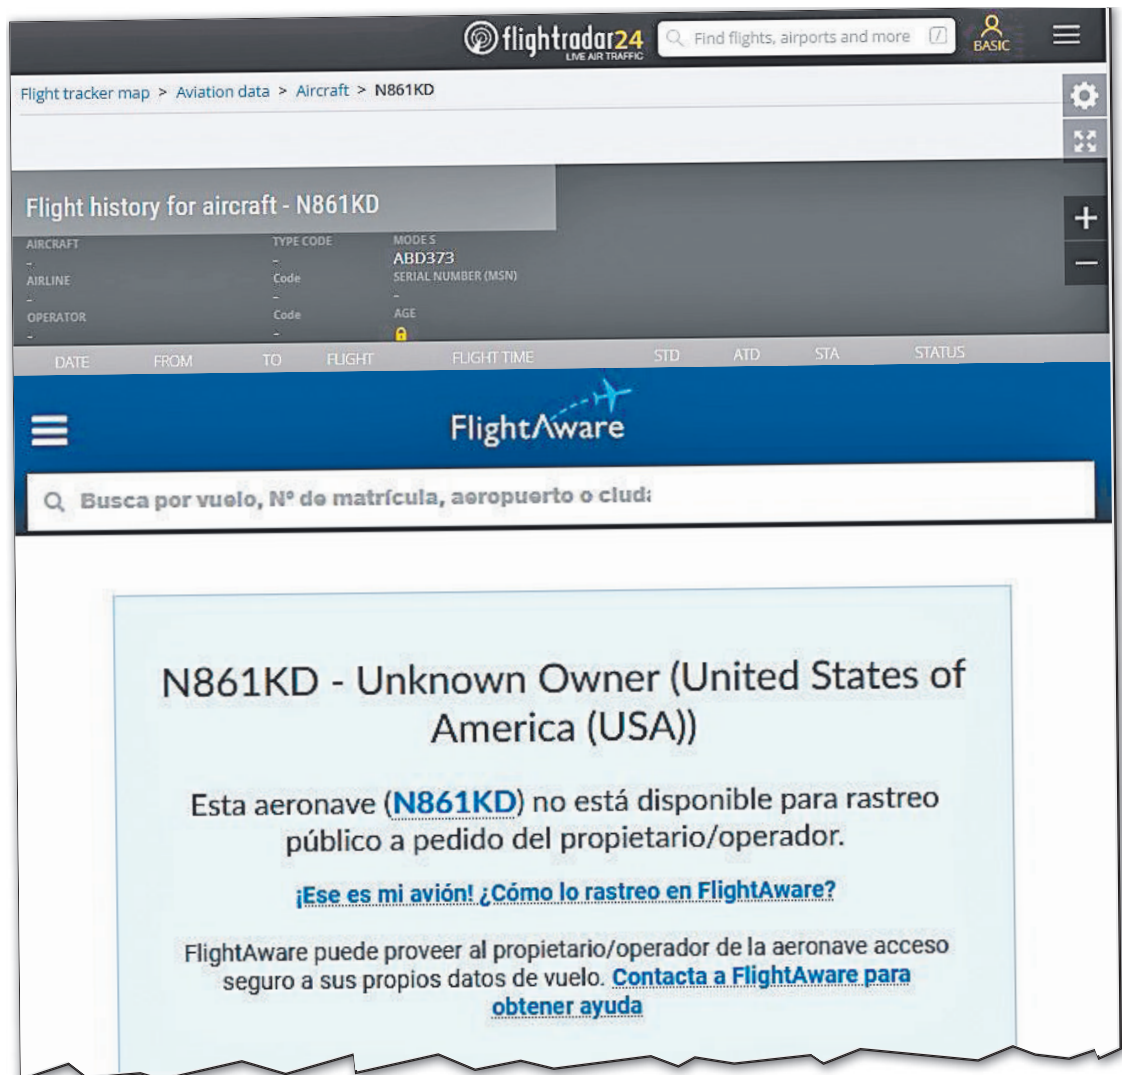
flightradar24
LIVE AIR TRAFFIC
Find flights, airports and more
BASIC

Flight tracker map > Aviation data > Aircraft > N861KD

Flight history for aircraft - N861KD

AIRCRAFT
-
AIRLINE
-
OPERATOR
-

TYPE CODE
-
Code
-
Code
-

MODE S
ABD373
SERIAL NUMBER (MSN)
-
AGE

DATE FROM TO FLIGHT FLIGHT TIME STD ATD STA STATUS

FlightAware

Busca por vuelo, Nº de matrícula, aeropuerto o ciud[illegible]

N861KD - Unknown Owner (United States of America (USA))

Esta aeronave (N861KD) no está disponible para rastreo público a pedido del propietario/operador.

¡Ese es mi avión! ¿Cómo lo rastreo en FlightAware?

FlightAware puede proveer al propietario/operador de la aeronave acceso seguro a sus propios datos de vuelo. Contacta a FlightAware para obtener ayuda